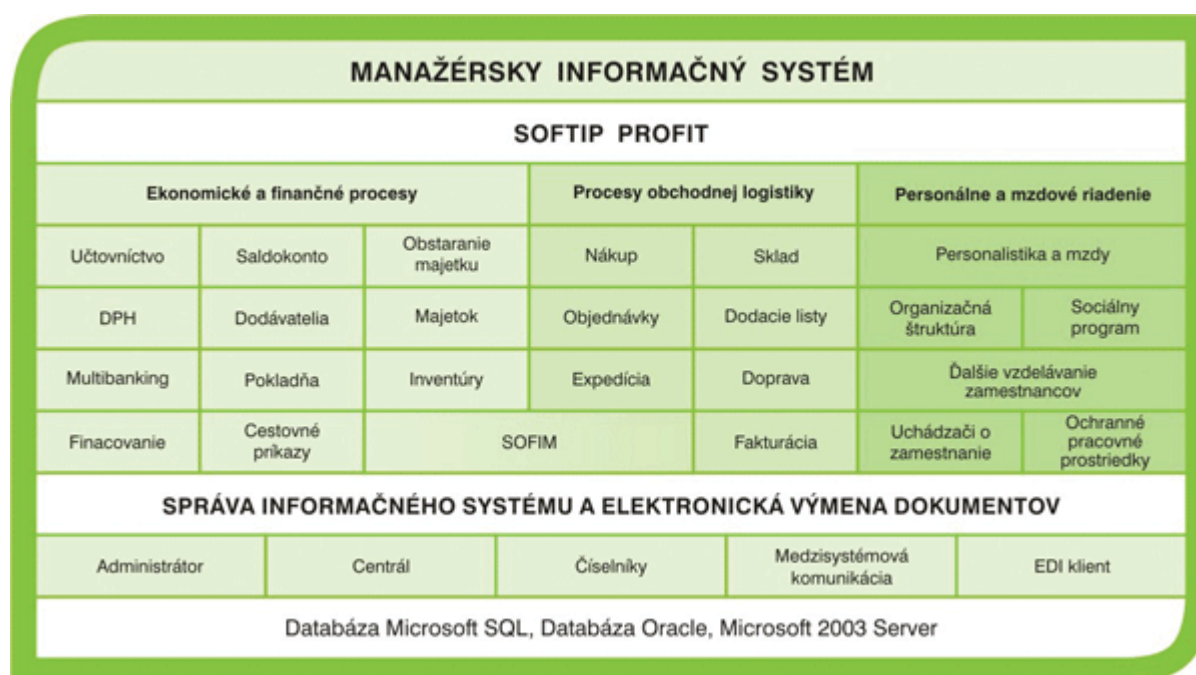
MANAŽÉRSKY INFORMAČNÝ SYSTÉM

SOFTIP PROFIT

| Ekonomické a finančné procesy | | | Procesy obchodnej logistiky | | Personálne a mzdové riadenie | |
|---|---|---|---|---|---|---|
| Účtovníctvo | Saldokonto | Obstaranie majetku | Nákup | Sklad | Personalistika a mzdy | |
| DPH | Dodávatelia | Majetok | Objednávky | Dodacie listy | Organizačná štruktúra | Sociálny program |
| Multibanking | Pokladňa | Inventúry | Expedícia | Doprava | Ďalšie vzdelávanie zamestnancov | |
| Finacovanie | Cestovné príkazy | SOFIM | | Fakturácia | Uchádzači o zamestnanie | Ochranné pracovné prostriedky |

SPRÁVA INFORMAČNÉHO SYSTÉMU A ELEKTRONICKÁ VÝMENA DOKUMENTOV

| Administrátor | Centrál | Číselníky | Medzisystémová komunikácia | EDI klient |
|---|---|---|---|---|

Databáza Microsoft SQL, Databáza Oracle, Microsoft 2003 Server